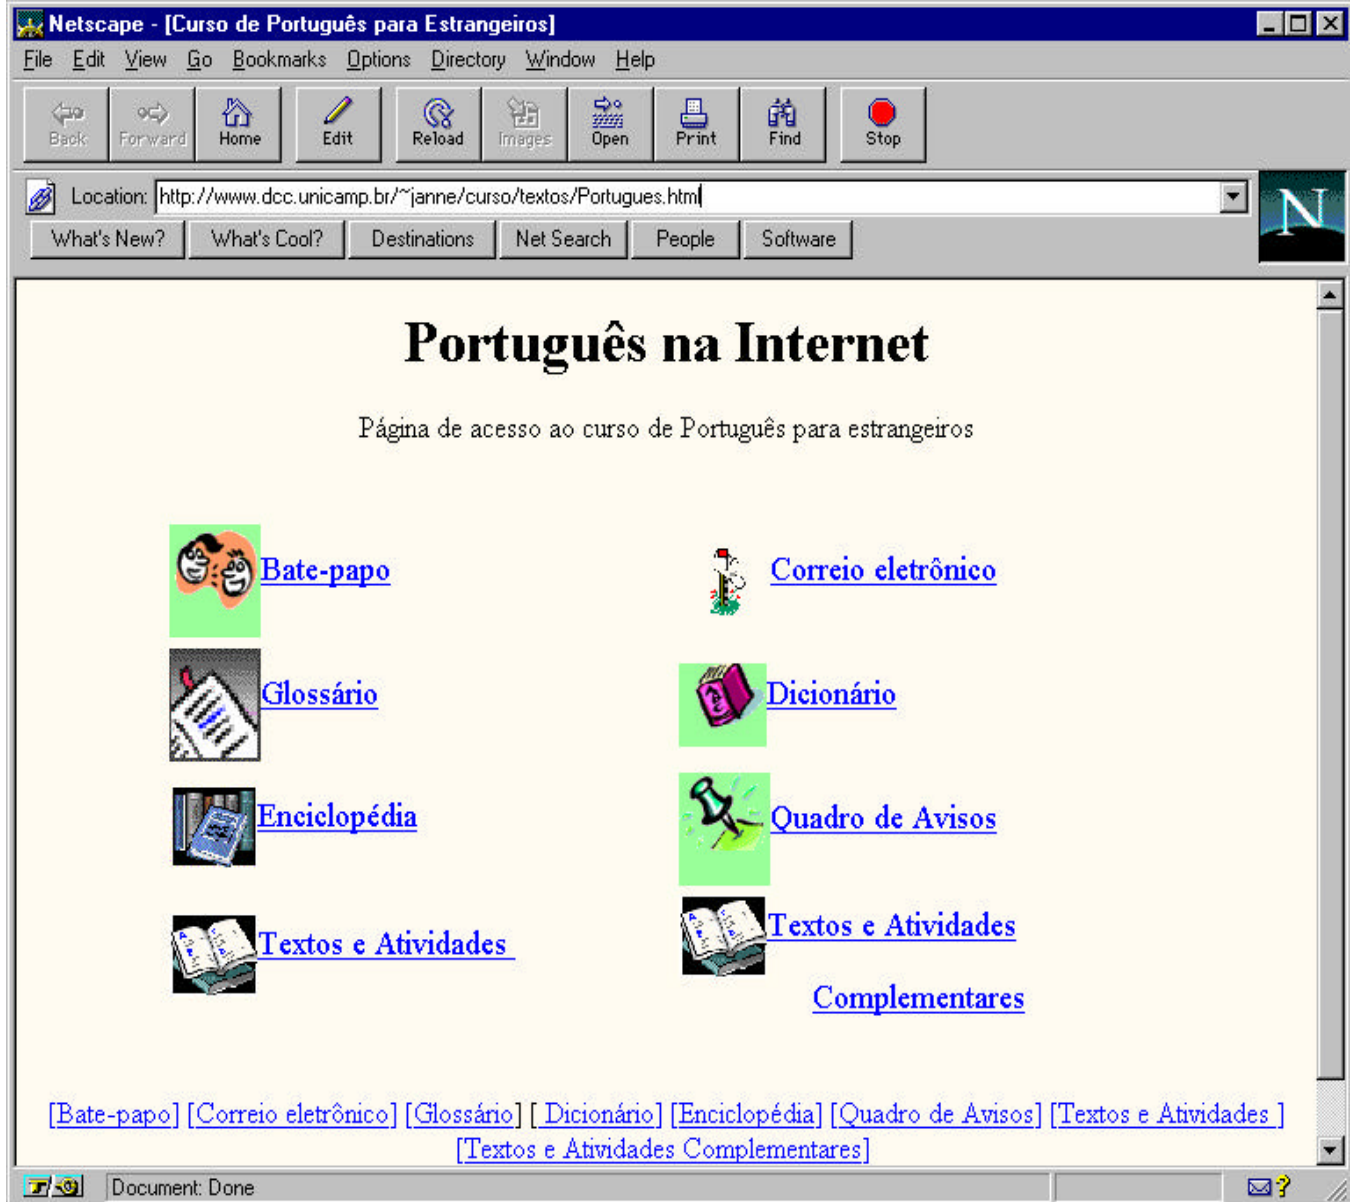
Netscape - [Curso de Português para Estrangeiros]

File Edit View Go Bookmarks Options Directory Window Help

Back Forward Home Edit Reload Images Open Print Find Stop

Location: http://www.dcc.unicamp.br/~janne/curso/textos/Portugues.html

What's New? What's Cool? Destinations Net Search People Software

N

Português na Internet

Página de acesso ao curso de Português para estrangeiros

Bate-papo

Correio eletrônico

Glossário

Dicionário

Enciclopédia

Quadro de Avisos

Textos e Atividades

Textos e Atividades Complementares

[Bate-papo] [Correio eletrônico] [Glossário] [ Dicionário] [Enciclopédia] [Quadro de Avisos] [Textos e Atividades ] [Textos e Atividades Complementares]

Document: Done